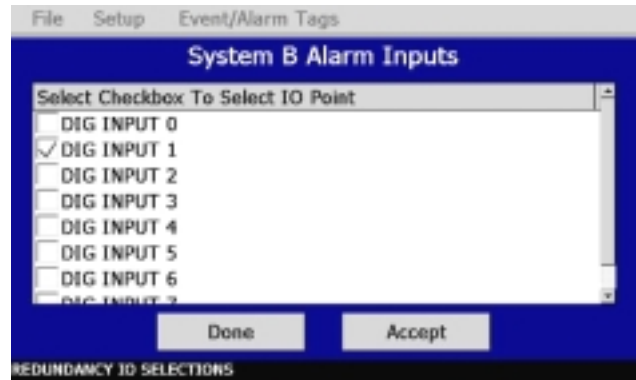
File Setup Event/Alarm Tags

System B Alarm Inputs

Select Checkbox To Select IO Point

DIG INPUT 0

✓ DIG INPUT 1

DIG INPUT 2

DIG INPUT 3

DIG INPUT 4

DIG INPUT 5

DIG INPUT 6

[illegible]

Done

Accept

REDUNDANCY IO SELECTIONS